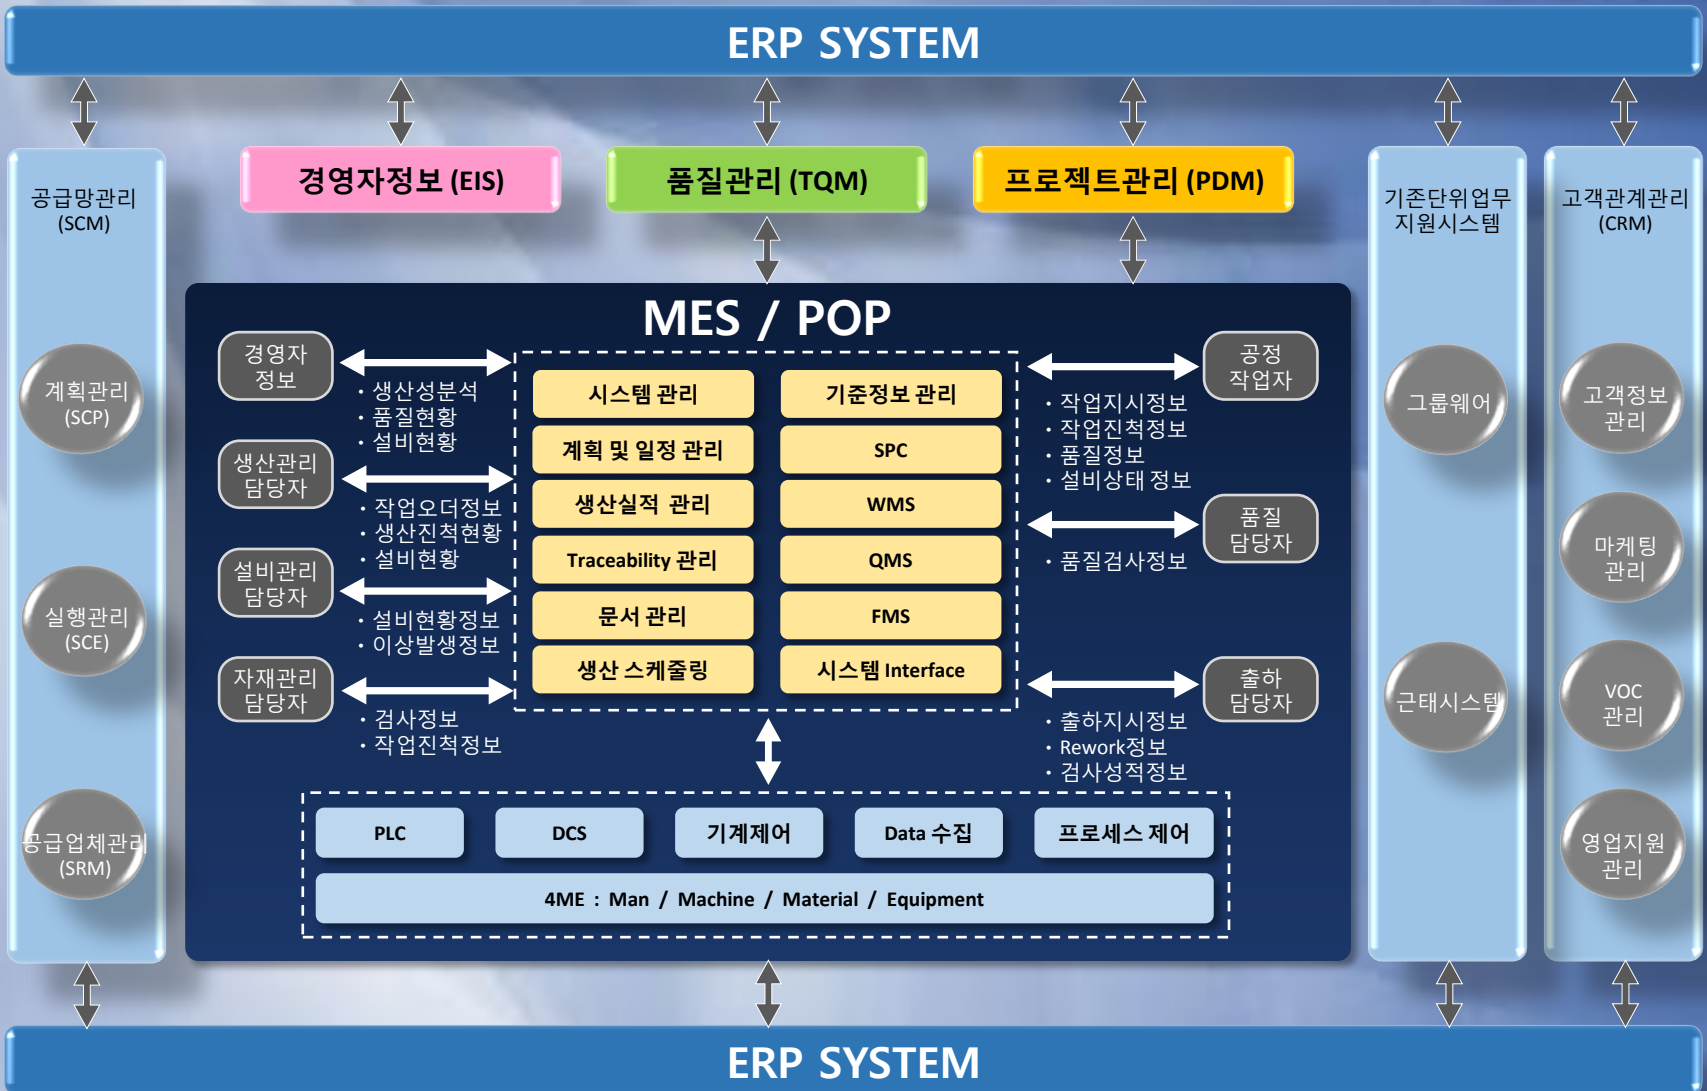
ERP SYSTEM

공급망관리 (SCM)

계획관리 (SCP)

실행관리 (SCE)

공급업체관리 (SRM)

경영자정보 (EIS)

품질관리 (TQM)

프로젝트관리 (PDM)

기존단위업무 지원시스템

그룹웨어

근태시스템

고객관계관리 (CRM)

고객정보 관리

마케팅 관리

VOC 관리

영업지원 관리

MES / POP

경영자 정보

· 생산성분석
· 품질현황
· 설비현황

생산관리 담당자

· 작업오더정보
· 생산진척현황
· 설비현황

설비관리 담당자

· 설비현황정보
· 이상발생정보

자재관리 담당자

· 검사정보
· 작업진척정보

| 시스템 관리 | 기준정보 관리 |
|---|---|
| 계획 및 일정 관리 | SPC |
| 생산실적 관리 | WMS |
| Traceability 관리 | QMS |
| 문서 관리 | FMS |
| 생산 스케줄링 | 시스템 Interface |

공정 작업자

· 작업지시정보
· 작업진척정보
· 품질정보
· 설비상태 정보

품질 담당자

· 품질검사정보

출하 담당자

· 출하지시정보
· Rework정보
· 검사성적정보

PLC

DCS

기계제어

Data 수집

프로세스 제어

4ME : Man / Machine / Material / Equipment

ERP SYSTEM